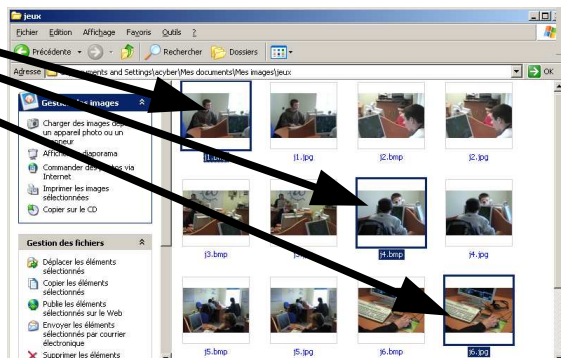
jeux

Fichier Edition Affichage Favoris Outils ?

Précédente Rechercher Dossiers

Adresse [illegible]ocuments and Settings\acyber\Mes documents\Mes images\jeux OK

Gestion des images

Charger des images d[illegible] un appareil photo ou un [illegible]anneur

Affich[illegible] diaporama

Commander des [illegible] via Internet

Imprimer les images sélectionnées

Copier sur le CD

Gestion des fichiers

Déplacer les éléments sélectionnés

Copier les éléments sélectionnés

Publie les éléments sélectionnés sur le Web

Envoyer les éléments sélectionnés par courrier électronique

Supprimer les éléments

j1.b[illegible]

j1.jpg

j2.bmp

j2.jpg

j3.bmp

j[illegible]

j4.bmp

j4.jpg

j5.bmp

j5.jpg

j6.bmp

j6.jpg